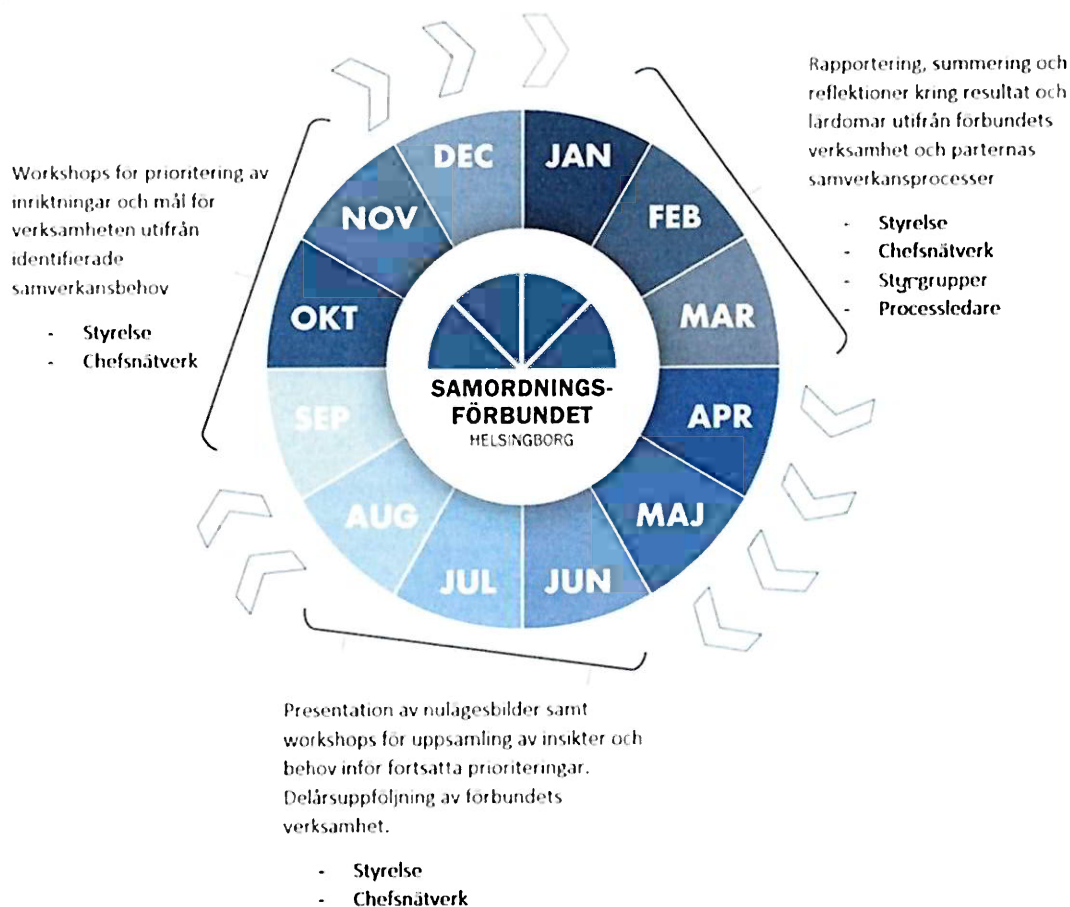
Rapportering, summering och reflektioner kring resultat och lärdomar utifrån förbundets verksamhet och parternas samverkansprocesser

- Styrelse
- Chefsnätverk
- Styrgrupper
- Processledare

Workshops för prioritering av inriktningar och mål för verksamheten utifrån identifierade samverkansbehov

- Styrelse
- Chefsnätverk

DEC
JAN
NOV
FEB
OKT
MAR
SEP
APR
AUG
MAJ
JUL
JUN

SAMORDNINGS-FÖRBUNDET
HELSINGBORG

Presentation av nulägesbilder samt workshops för uppsamling av insikter och behov inför fortsatta prioriteringar. Delårsuppföljning av förbundets verksamhet.

- Styrelse
- Chefsnätverk